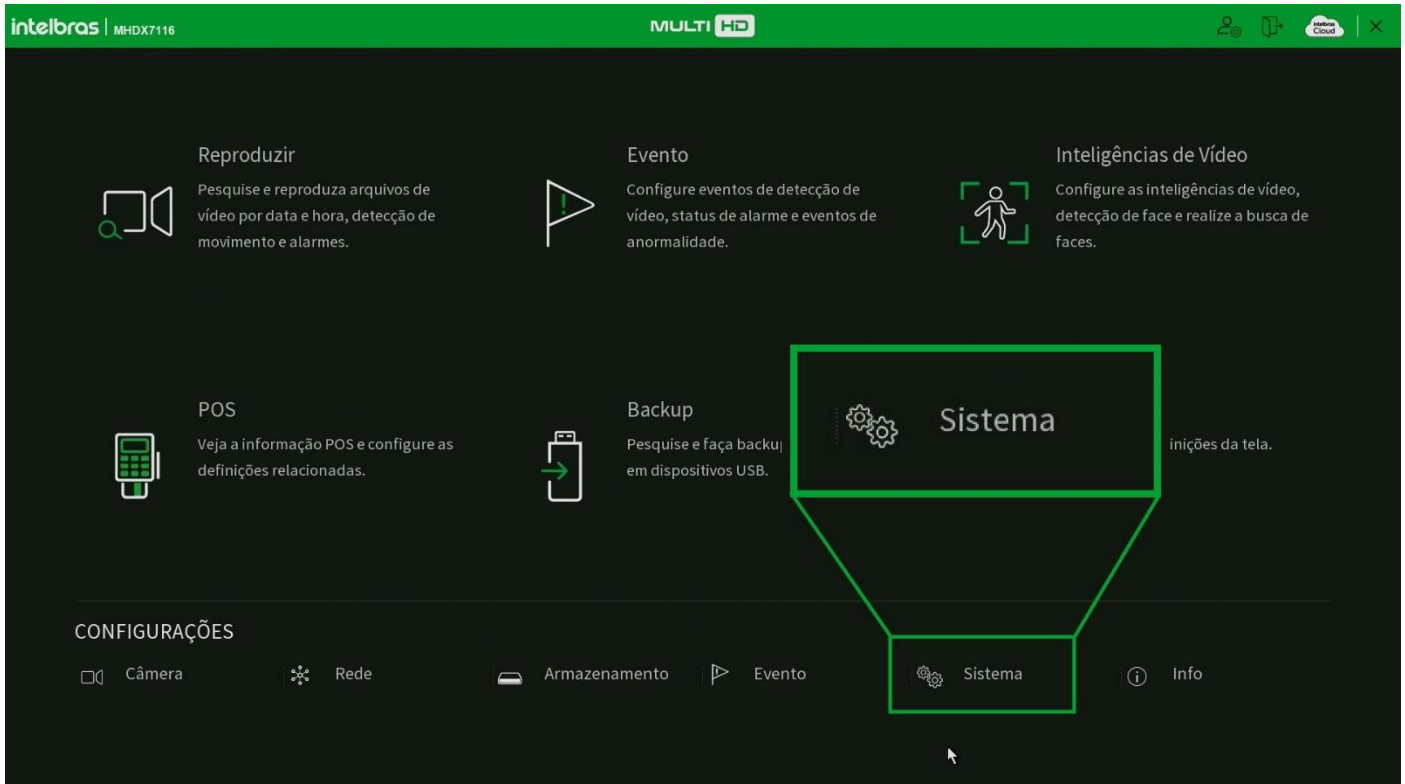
intelbras | MHDX7116

MULTI HD

intelbras Cloud

Reproduzir
Pesquise e reproduza arquivos de vídeo por data e hora, detecção de movimento e alarmes.

Evento
Configure eventos de detecção de vídeo, status de alarme e eventos de anormalidade.

Inteligências de Vídeo
Configure as inteligências de vídeo, detecção de face e realize a busca de faces.

POS
Veja a informação POS e configure as definições relacionadas.

Backup
Pesquise e faça backu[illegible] em dispositivos USB.

Sistema

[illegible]inições da tela.

CONFIGURAÇÕES
Câmera
Rede
Armazenamento
Evento
Sistema
Info